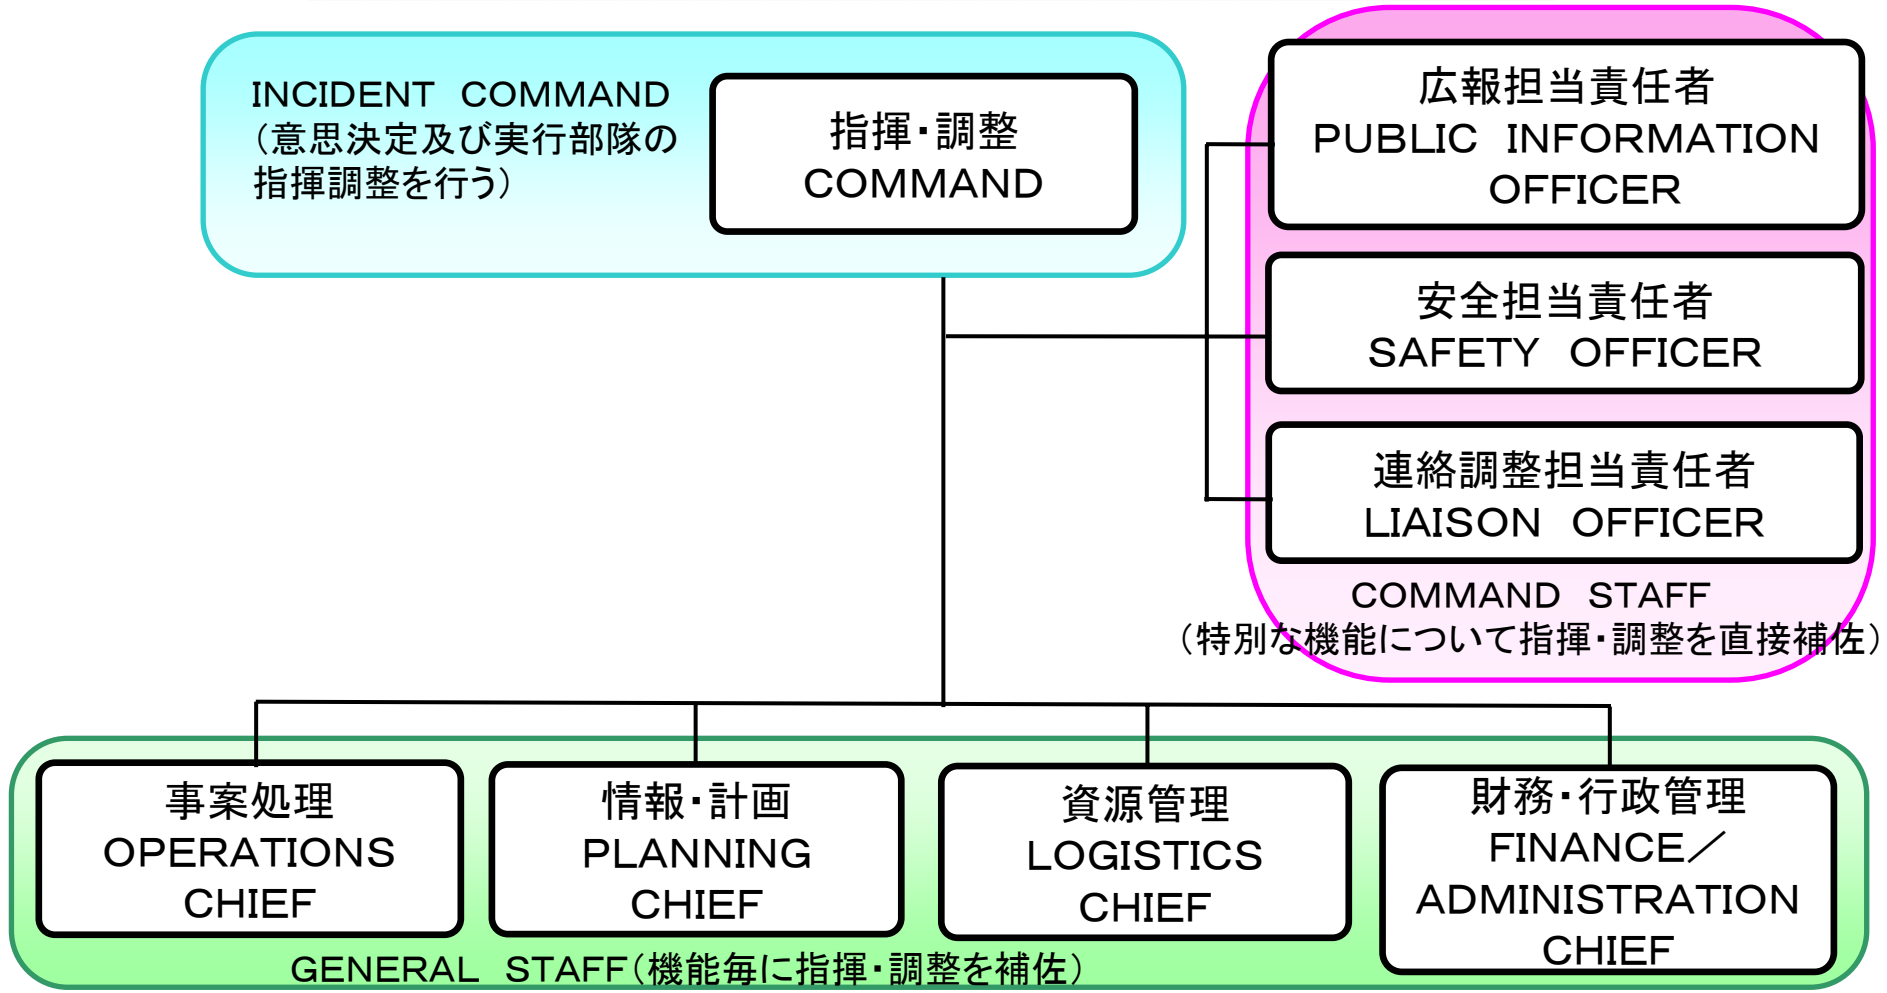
INCIDENT COMMAND
（意思決定及び実行部隊の指揮調整を行う）

指揮・調整
COMMAND

広報担当責任者
PUBLIC INFORMATION OFFICER

安全担当責任者
SAFETY OFFICER

連絡調整担当責任者
LIAISON OFFICER

COMMAND STAFF
（特別な機能について指揮・調整を直接補佐）

事案処理
OPERATIONS CHIEF

情報・計画
PLANNING CHIEF

資源管理
LOGISTICS CHIEF

財務・行政管理
FINANCE／ADMINISTRATION CHIEF

GENERAL STAFF（機能毎に指揮・調整を補佐）